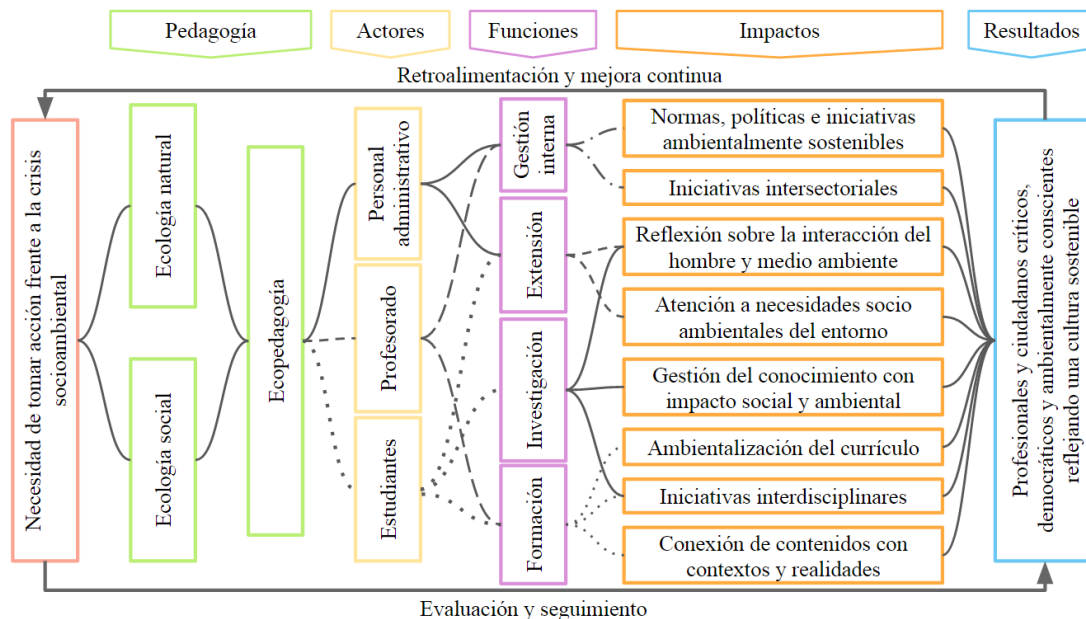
Pedagogía

Actores

Funciones

Impactos

Resultados

Retroalimentación y mejora continua

Necesidad de tomar acción frente a la crisis socioambiental

Ecología natural

Ecología social

Ecopedagogía

Personal administrativo

Profesorado

Estudiantes

Gestión interna

Extensión

Investigación

Formación

Normas, políticas e iniciativas ambientalmente sostenibles

Iniciativas intersectoriales

Reflexión sobre la interacción del hombre y medio ambiente

Atención a necesidades socio ambientales del entorno

Gestión del conocimiento con impacto social y ambiental

Ambientalización del currículo

Iniciativas interdisciplinares

Conexión de contenidos con contextos y realidades

Profesionales y ciudadanos críticos, democráticos y ambientalmente conscientes reflejando una cultura sostenible

Evaluación y seguimiento